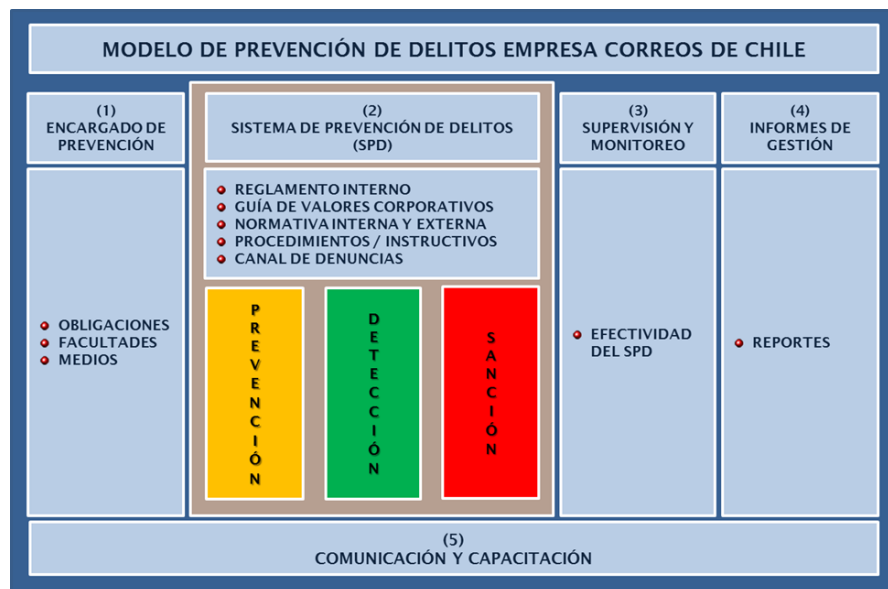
MODELO DE PREVENCIÓN DE DELITOS EMPRESA CORREOS DE CHILE

(1)
ENCARGADO DE PREVENCIÓN

OBLIGACIONES
FACULTADES
MEDIOS

(2)
SISTEMA DE PREVENCIÓN DE DELITOS (SPD)

REGLAMENTO INTERNO
GUÍA DE VALORES CORPORATIVOS
NORMATIVA INTERNA Y EXTERNA
PROCEDIMIENTOS / INSTRUCTIVOS
CANAL DE DENUNCIAS

PREVENCIÓN

DETECCIÓN

SANCIÓN

(3)
SUPERVISIÓN Y MONITOREO

EFECTIVIDAD DEL SPD

(4)
INFORMES DE GESTIÓN

REPORTES

(5)
COMUNICACIÓN Y CAPACITACIÓN